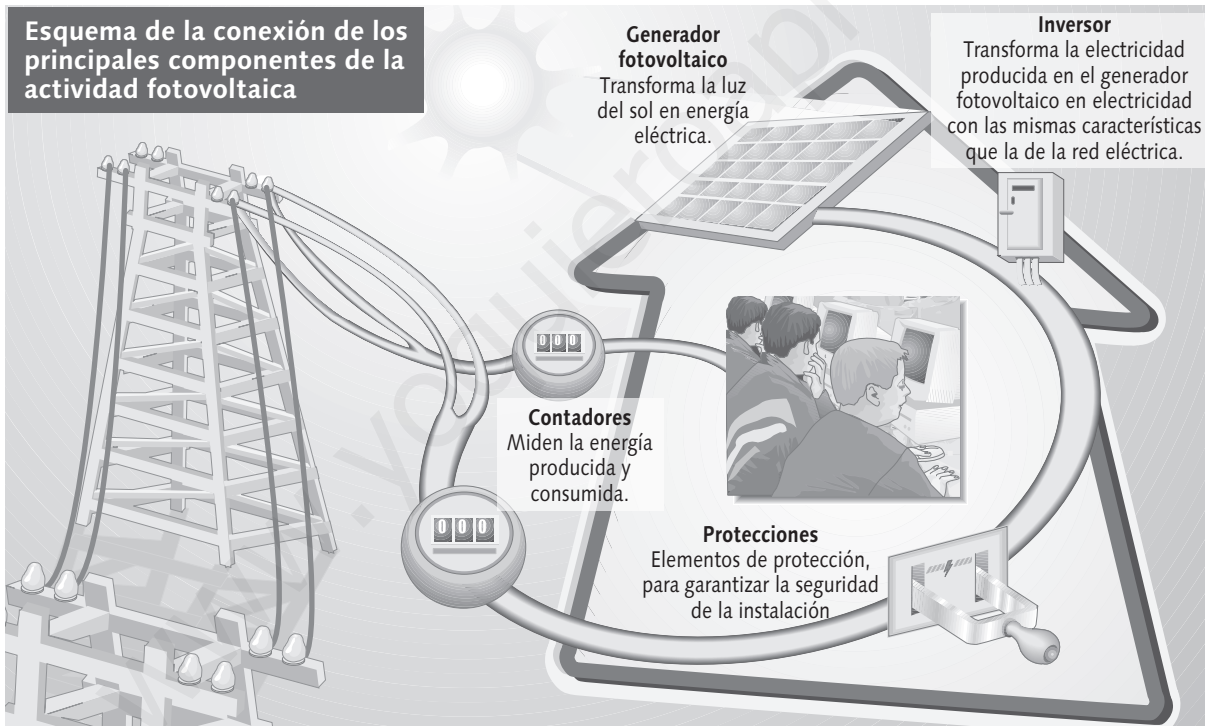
Esquema de la conexión de los principales componentes de la actividad fotovoltaica

Generador fotovoltaico
Transforma la luz del sol en energía eléctrica.

Inversor
Transforma la electricidad producida en el generador fotovoltaico en electricidad con las mismas características que la de la red eléctrica.

000

Contadores
Miden la energía producida y consumida.

000

Protecciones
Elementos de protección, para garantizar la seguridad de la instalación

www.yoquieroaprobar.es